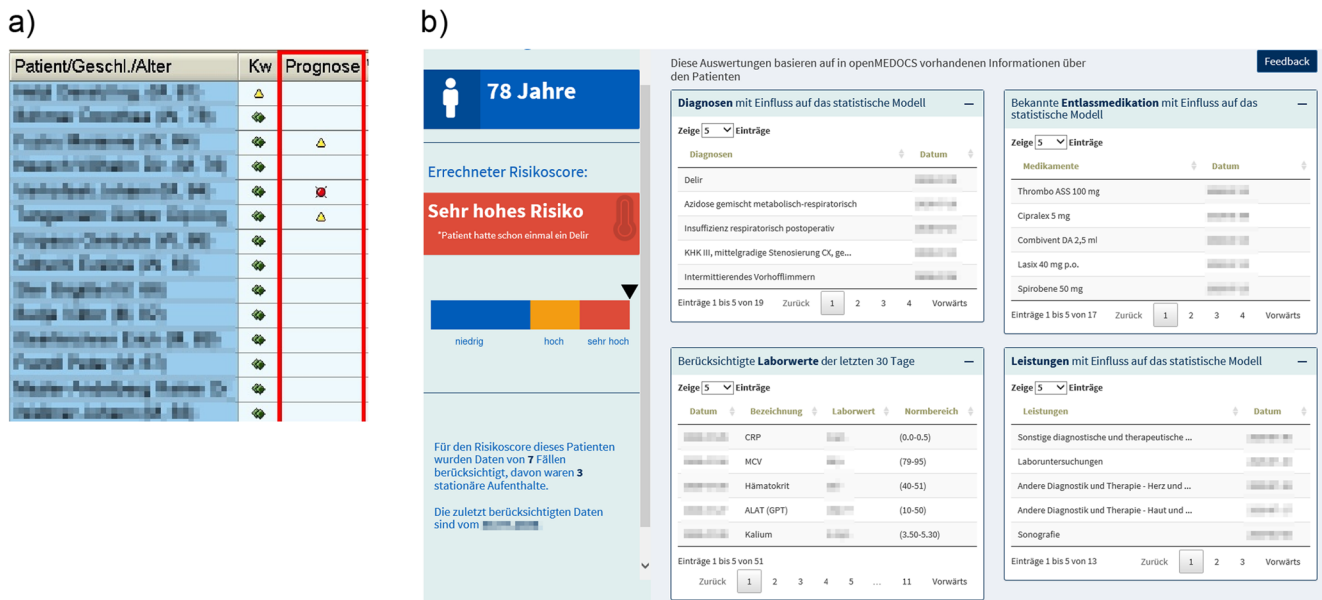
a)

| Patient/Geschl./Alter | Kw | Prognose |
|---|---|---|
| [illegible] | | |
| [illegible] | | |
| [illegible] | | |
| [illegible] | | |
| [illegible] | | |
| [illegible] | | |
| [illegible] | | |
| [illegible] | | |
| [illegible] | | |
| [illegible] | | |
| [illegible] | | |
| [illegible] | | |
| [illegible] | | |
| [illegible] | | |

b)

78 Jahre

Errechneter Risikoscore:

Sehr hohes Risiko

*Patient hatte schon einmal ein Delir

niedrig hoch sehr hoch

Für den Risikoscore dieses Patienten wurden Daten von 7 Fällen berücksichtigt, davon waren 3 stationäre Aufenthalte.

Die zuletzt berücksichtigten Daten sind vom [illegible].

Diese Auswertungen basieren auf in openMEDOCS vorhandenen Informationen über den Patienten

Feedback

Diagnosen mit Einfluss auf das statistische Modell —

Zeige 5 Einträge

| Diagnosen | Datum |
|---|---|
| Delir | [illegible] |
| Azidose gemischt metabolisch-respiratorisch | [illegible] |
| Insuffizienz respiratorisch postoperativ | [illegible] |
| KHK III, mittelgradige Stenosierung CX, ge... | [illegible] |
| Intermittierendes Vorhofflimmern | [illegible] |

Einträge 1 bis 5 von 19 Zurück 1 2 3 4 Vorwärts

Bekannte Entlassmedikation mit Einfluss auf das statistische Modell —

Zeige 5 Einträge

| Medikamente | Datum |
|---|---|
| Thrombo ASS 100 mg | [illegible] |
| Cipralex 5 mg | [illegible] |
| Combivent DA 2,5 ml | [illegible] |
| Lasix 40 mg p.o. | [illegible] |
| Spirobene 50 mg | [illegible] |

Einträge 1 bis 5 von 17 Zurück 1 2 3 4 Vorwärts

Berücksichtigte Laborwerte der letzten 30 Tage —

Zeige 5 Einträge

| Datum | Bezeichnung | Laborwert | Normbereich |
|---|---|---|---|
| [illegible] | CRP | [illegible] | (0.0-0.5) |
| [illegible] | MCV | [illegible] | (79-95) |
| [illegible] | Hämatokrit | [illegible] | (40-51) |
| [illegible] | ALAT (GPT) | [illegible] | (10-50) |
| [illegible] | Kalium | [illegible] | (3.50-5.30) |

Einträge 1 bis 5 von 51 Zurück 1 2 3 4 5 … 11 Vorwärts

Leistungen mit Einfluss auf das statistische Modell —

Zeige 5 Einträge

| Leistungen | Datum |
|---|---|
| Sonstige diagnostische und therapeutische ... | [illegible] |
| Laboruntersuchungen | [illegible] |
| Andere Diagnostik und Therapie - Herz und ... | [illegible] |
| Andere Diagnostik und Therapie - Haut und ... | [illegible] |
| Sonografie | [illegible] |

Einträge 1 bis 5 von 13 Zurück 1 2 3 Vorwärts